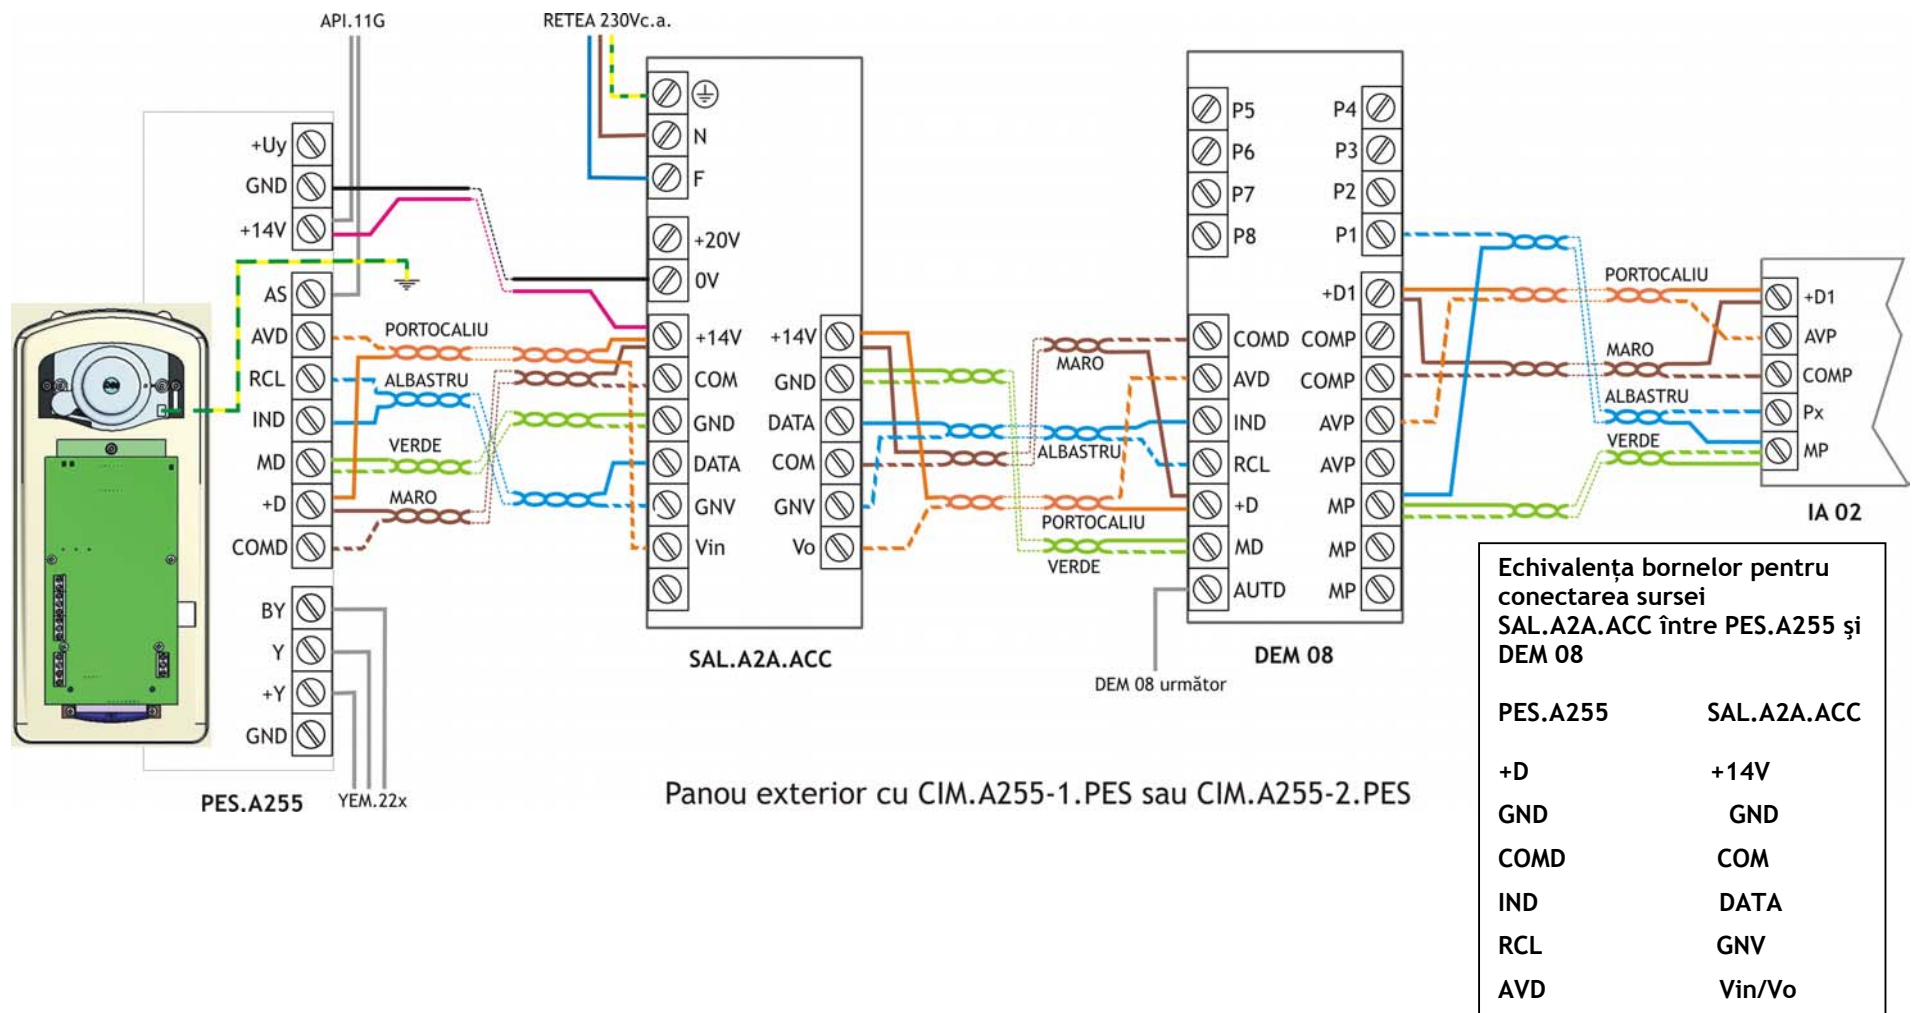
API.11G

RETEA 230Vc.a.

+Uy
GND
+14V
AS
AVD
RCL
IND
MD
+D
COMD
BY
Y
+Y
GND

PES.A255

YEM.22x

PORTOCALIU
ALBASTRU
VERDE
MARO

N
F
+20V
0V
+14V
COM
GND
DATA
GNV
Vin

+14V
GND
DATA
COM
GNV
Vo

SAL.A2A.ACC

MARO
ALBASTRU
PORTOCALIU
VERDE

P5
P6
P7
P8
COMD
AVD
IND
RCL
+D
MD
AUTD

P4
P3
P2
P1
+D1
COMP
COMP
AVP
AVP
MP
MP
MP

DEM 08

DEM 08 următor

PORTOCALIU
MARO
ALBASTRU
VERDE

+D1
AVP
COMP
Px
MP

IA 02

Panou exterior cu CIM.A255-1.PES sau CIM.A255-2.PES

Echivalența bornelor pentru conectarea sursei SAL.A2A.ACC între PES.A255 şi DEM 08

| PES.A255 | SAL.A2A.ACC |
|---|---|
| +D | +14V |
| GND | GND |
| COMD | COM |
| IND | DATA |
| RCL | GNV |
| AVD | Vin/Vo |